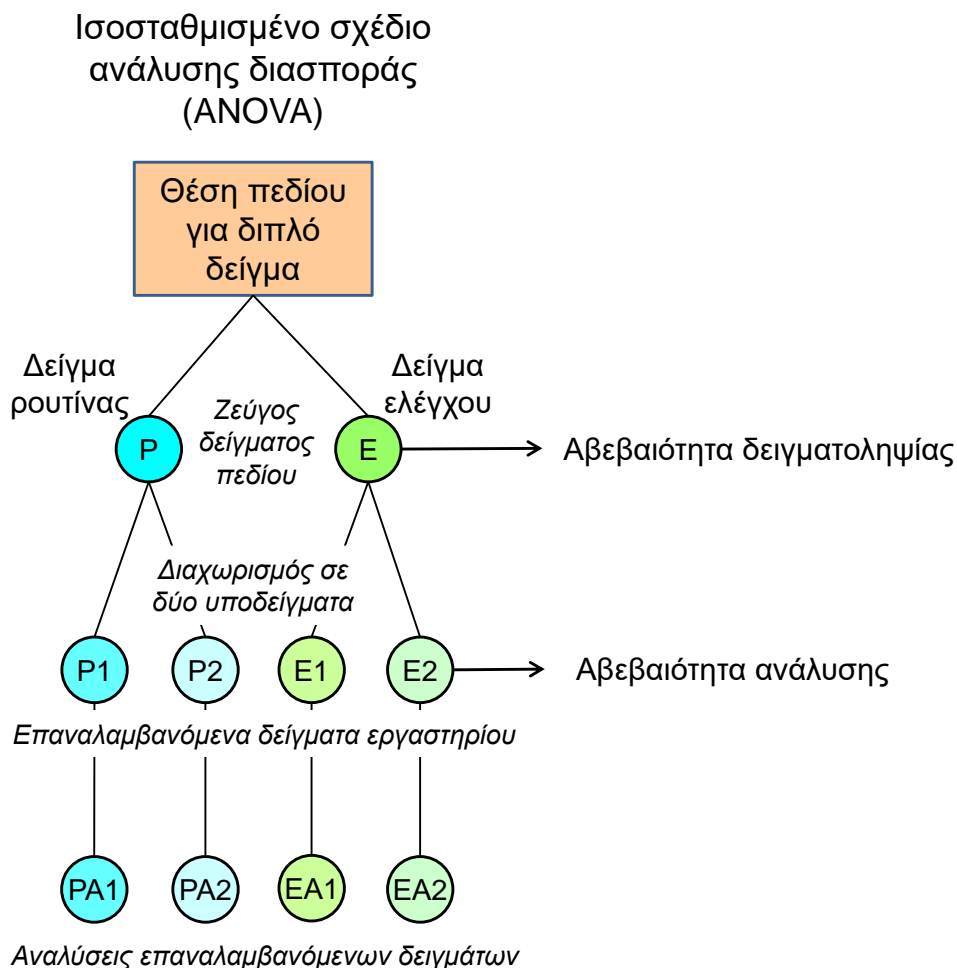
Ισοσταθμισμένο σχέδιο ανάλυσης διασποράς (ANOVA)

Θέση πεδίου για διπλό δείγμα

Δείγμα ρουτίνας

Ζεύγος δείγματος πεδίου

Δείγμα ελέγχου

P

E

Αβεβαιότητα δειγματοληψίας

Διαχωρισμός σε δύο υποδείγματα

P1

P2

E1

E2

Αβεβαιότητα ανάλυσης

Επαναλαμβανόμενα δείγματα εργαστηρίου

PA1

PA2

EA1

EA2

Αναλύσεις επαναλαμβανόμενων δειγμάτων